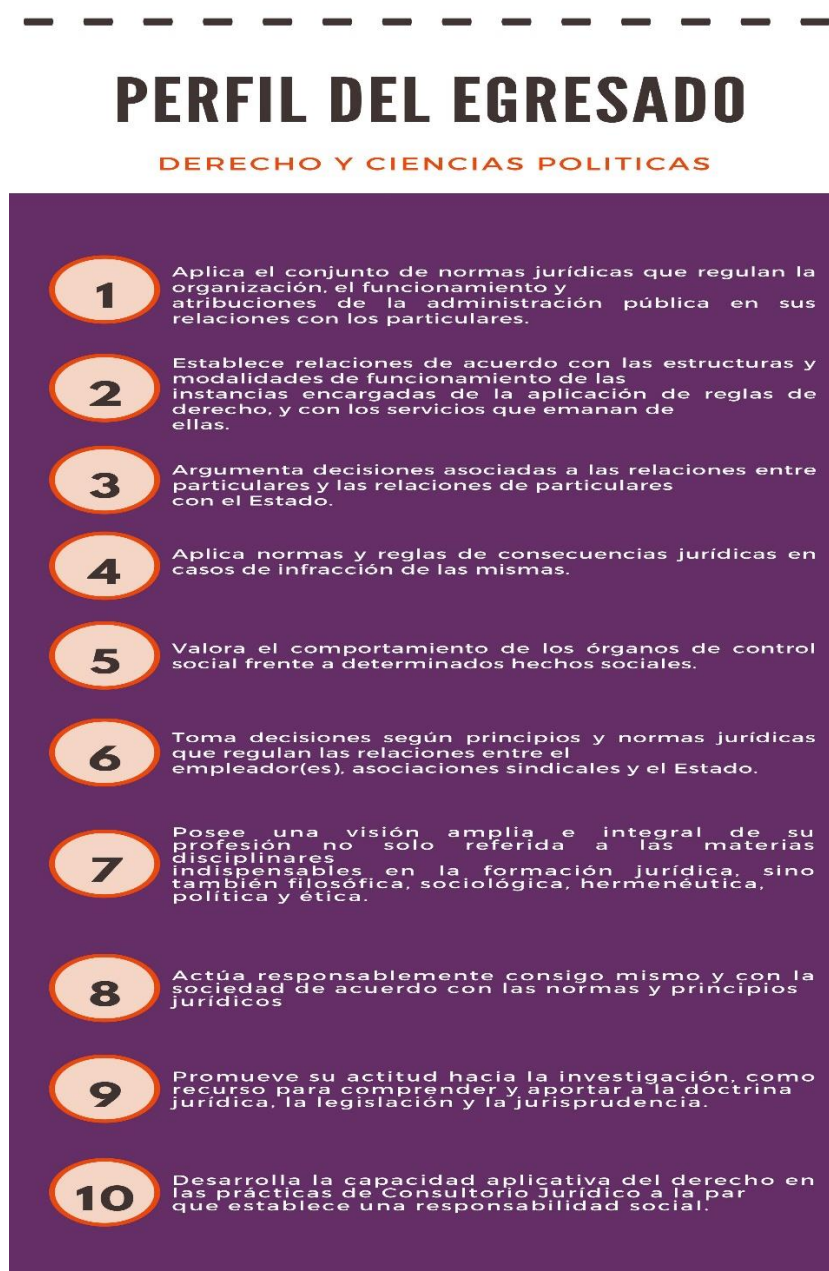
PERFIL DEL EGRESADO

DERECHO Y CIENCIAS POLITICAS

1

Aplica el conjunto de normas jurídicas que regulan la organización, el funcionamiento y atribuciones de la administración pública en sus relaciones con los particulares.

2

Establece relaciones de acuerdo con las estructuras y modalidades de funcionamiento de las instancias encargadas de la aplicación de reglas de derecho, y con los servicios que emanan de ellas.

3

Argumenta decisiones asociadas a las relaciones entre particulares y las relaciones de particulares con el Estado.

4

Aplica normas y reglas de consecuencias jurídicas en casos de infracción de las mismas.

5

Valora el comportamiento de los órganos de control social frente a determinados hechos sociales.

6

Toma decisiones según principios y normas jurídicas que regulan las relaciones entre el empleador(es), asociaciones sindicales y el Estado.

7

Posee una visión amplia e integral de su profesión no solo referida a las materias disciplinares indispensables en la formación jurídica, sino también filosófica, sociológica, hermenéutica, política y ética.

8

Actúa responsablemente consigo mismo y con la sociedad de acuerdo con las normas y principios jurídicos

9

Promueve su actitud hacia la investigación, como recurso para comprender y aportar a la doctrina jurídica, la legislación y la jurisprudencia.

10

Desarrolla la capacidad aplicativa del derecho en las prácticas de Consultorio Jurídico a la par que establece una responsabilidad social.